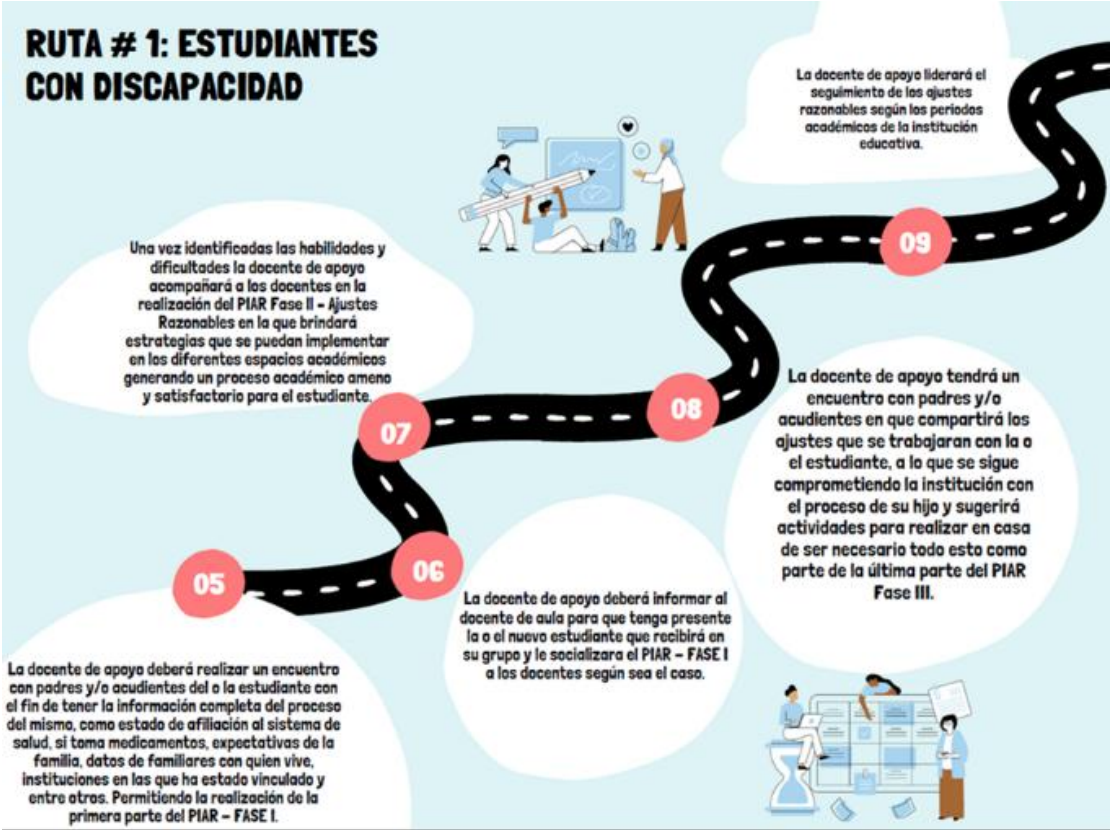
RUTA # 1: ESTUDIANTES CON DISCAPACIDAD

La docente de apoyo liderará el seguimiento de los ajustes razonables según los periodos académicos de la institución educativa.

09

Una vez identificadas las habilidades y dificultades la docente de apoyo acompañará a los docentes en la realización del PIAR Fase II - Ajustes Razonables en la que brindará estrategias que se puedan implementar en los diferentes espacios académicos generando un proceso académico ameno y satisfactorio para el estudiante.

08

La docente de apoyo tendrá un encuentro con padres y/o acudientes en que compartirá los ajustes que se trabajaran con la o el estudiante, a lo que se sigue comprometiendo la institución con el proceso de su hijo y sugerirá actividades para realizar en casa de ser necesario todo esto como parte de la última parte del PIAR Fase III.

07

06

05

La docente de apoyo deberá informar al docente de aula para que tenga presente la o el nuevo estudiante que recibirá en su grupo y le socializara el PIAR - FASE I a los docentes según sea el caso.

La docente de apoyo deberá realizar un encuentro con padres y/o acudientes del o la estudiante con el fin de tener la información completa del proceso del mismo, como estado de afiliación al sistema de salud, si toma medicamentos, expectativas de la familia, datos de familiares con quien vive, instituciones en las que ha estado vinculado y entre otros. Permitiendo la realización de la primera parte del PIAR - FASE I.